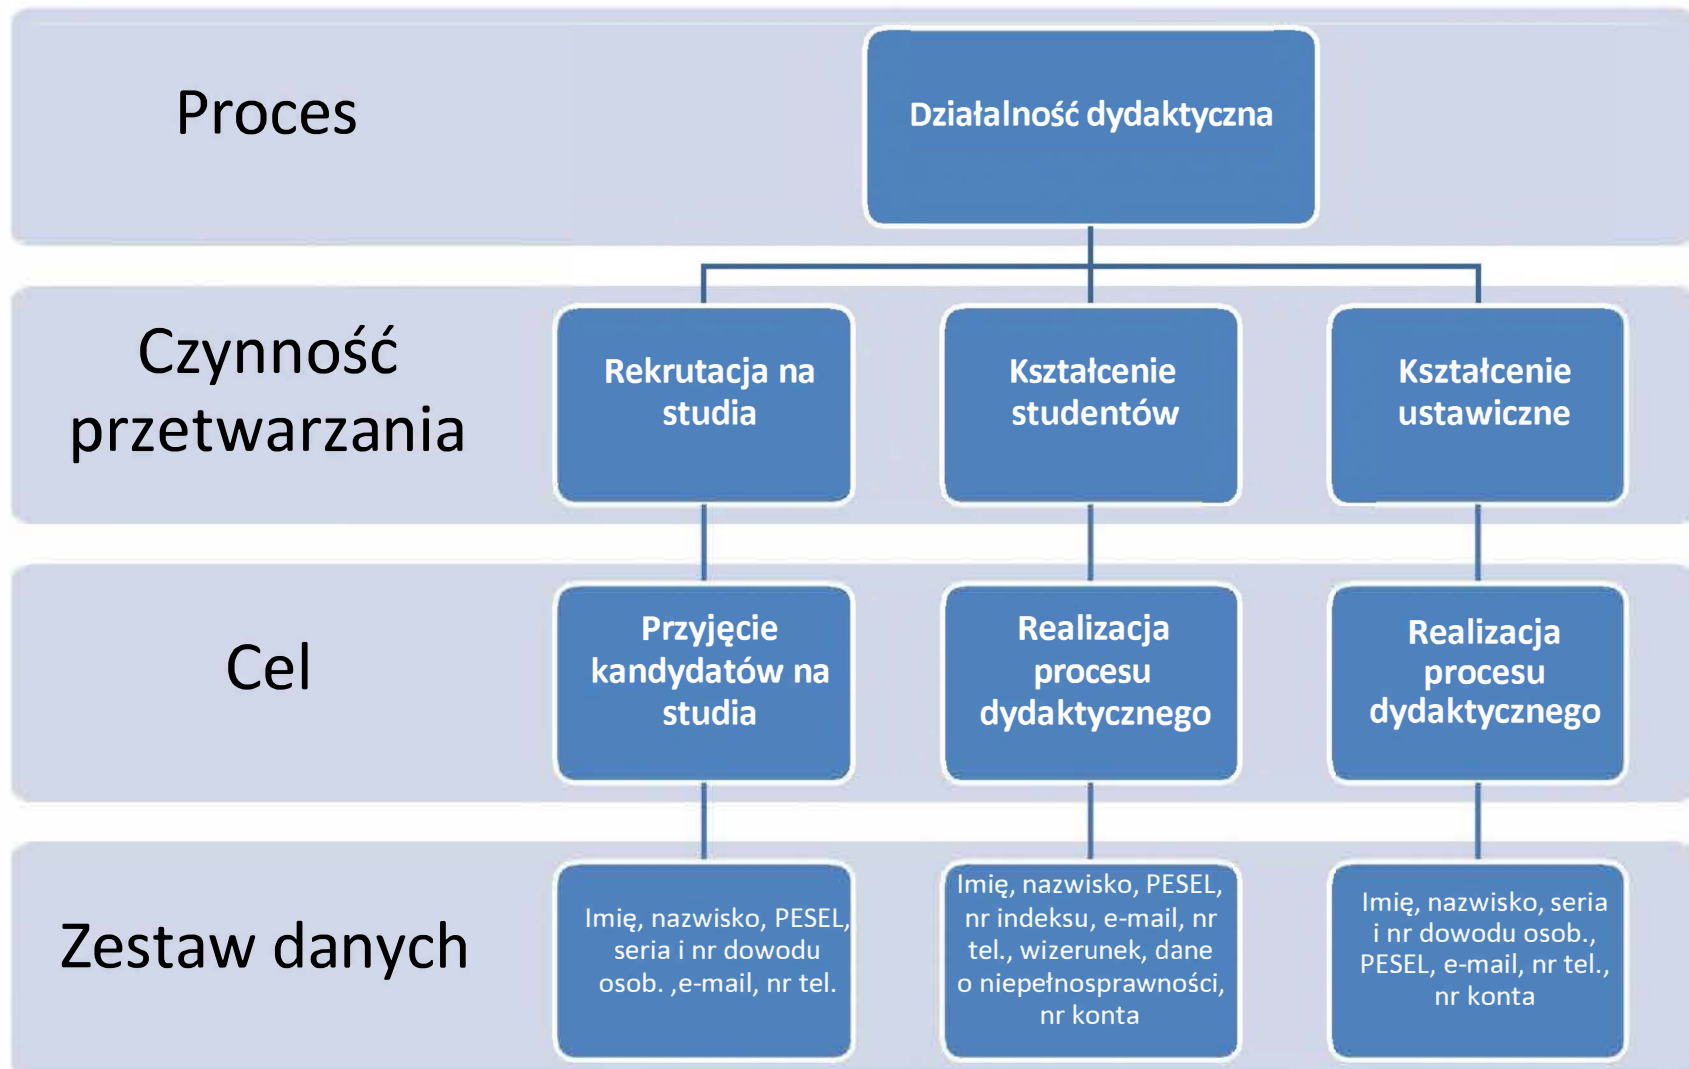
Proces

Działalność dydaktyczna

Czynność przetwarzania

Rekrutacja na studia

Kształcenie studentów

Kształcenie ustawiczne

Cel

Przyjęcie kandydatów na studia

Realizacja procesu dydaktycznego

Realizacja procesu dydaktycznego

Zestaw danych

Imię, nazwisko, PESEL, seria i nr dowodu osob. ,e-mail, nr tel.

Imię, nazwisko, PESEL, nr indeksu, e-mail, nr tel., wizerunek, dane o niepełnosprawności, nr konta

Imię, nazwisko, seria i nr dowodu osob., PESEL, e-mail, nr tel., nr konta